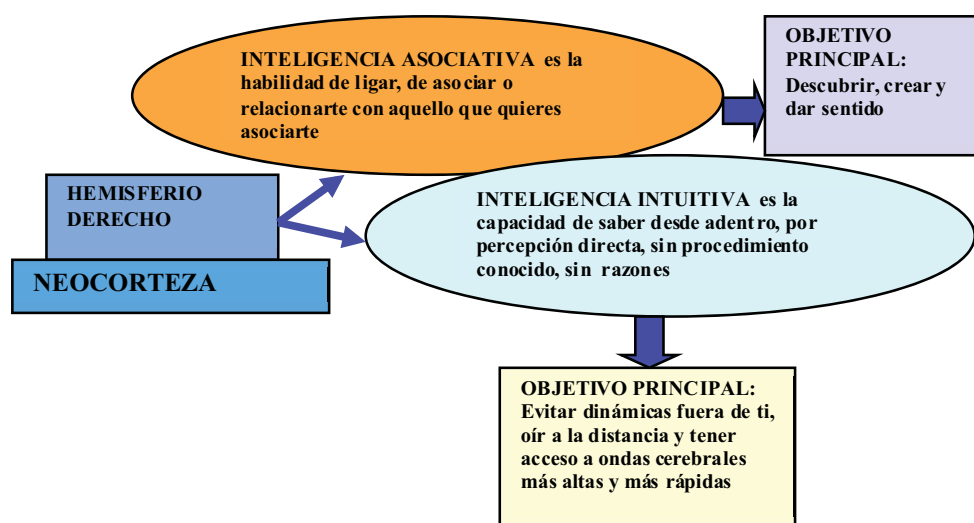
INTELIGENCIA ASOCIATIVA es la habilidad de ligar, de asociar o relacionarte con aquello que quieres asociarte

OBJETIVO PRINCIPAL: Descubrir, crear y dar sentido

HEMISFERIO DERECHO

NEOCORTEZA

INTELIGENCIA INTUITIVA es la capacidad de saber desde adentro, por percepción directa, sin procedimiento conocido, sin razones

OBJETIVO PRINCIPAL: Evitar dinámicas fuera de ti, oír a la distancia y tener acceso a ondas cerebrales más altas y más rápidas